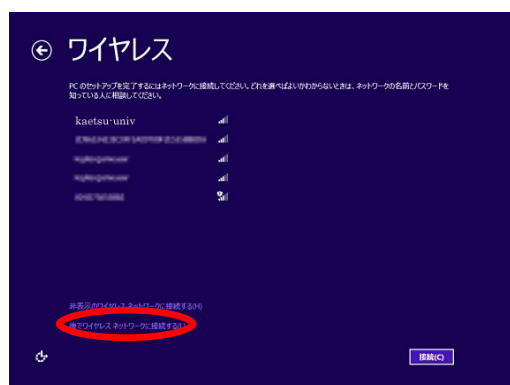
ワイヤレス

PC のセットアップを完了するにはネットワークに接続してください。どれを選べばよいかわからないときは、ネットワークの名前とパスワードを知っている人に相談してください。

kaetsu-univ

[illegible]

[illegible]

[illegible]

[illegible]

非表示のワイヤレス ネットワークに接続する(H)

後でワイヤレス ネットワークに接続する(L)

接続(C)